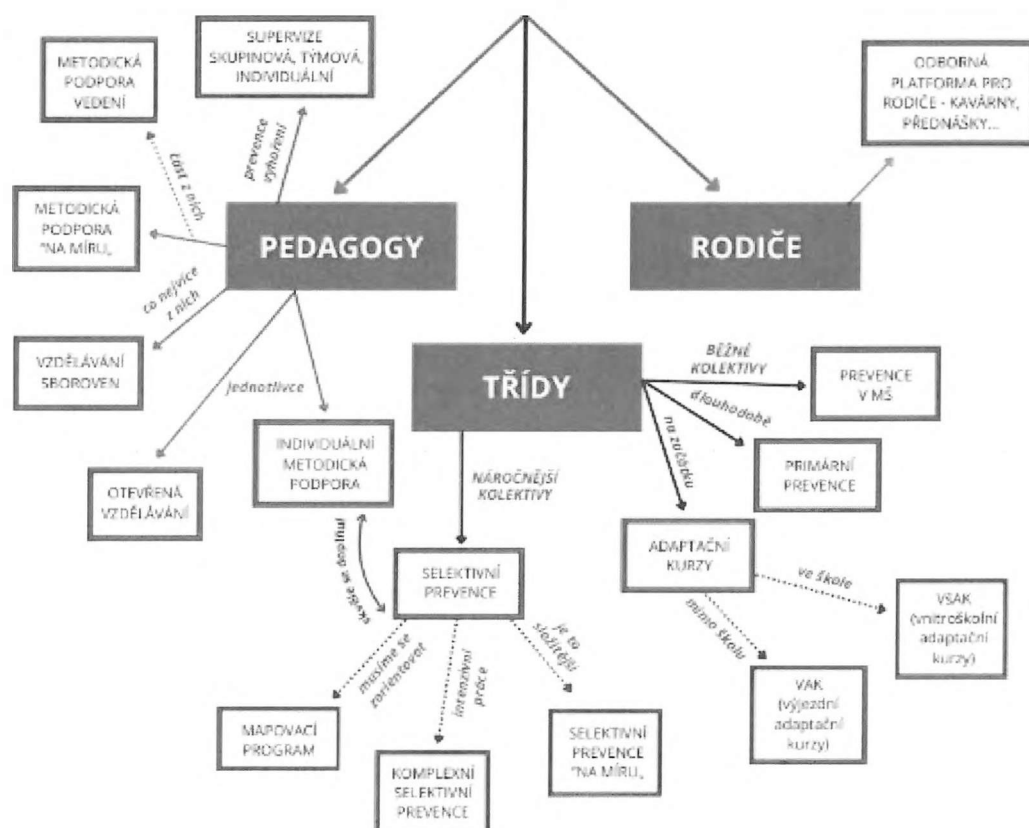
METODICKÁ PODPORA VEDENÍ

SUPERVIZE SKUPINOVÁ, TÝMOVÁ, INDIVIDUÁLNÍ

ODBORNÁ PLATFORMA PRO RODIČE - KAVÁRNY, PŘEDNÁŠKY...

prevence vyhoření

část z nich

METODICKÁ PODPORA "NA MÍRU„

PEDAGOGY

RODIČE

co nejvíce z nich

VZDĚLÁVÁNÍ SBOROVEN

jednotlivce

TŘÍDY

BĚŽNÉ KOLEKTIVY

PREVENCE V MŠ

dlouhodobě

na začátku

OTEVŘENÁ VZDĚLÁVÁNÍ

INDIVIDUÁLNÍ METODICKÁ PODPORA

NÁROČNĚJŠÍ KOLEKTIVY

PRIMÁRNÍ PREVENCE

ADAPTAČNÍ KURZY

skvěle se doplní

SELEKTIVNÍ PREVENCE

ve škole

mimo školu

VŠAK (vnitroškolní adaptační kurzy)

musíme se zorientovat

intenzivní práce

je to složitější

VAK (výjezdní adaptační kurzy)

MAPOVACÍ PROGRAM

SELEKTIVNÍ PREVENCE "NA MÍRU„

KOMPLEXNÍ SELEKTIVNÍ PREVENCE